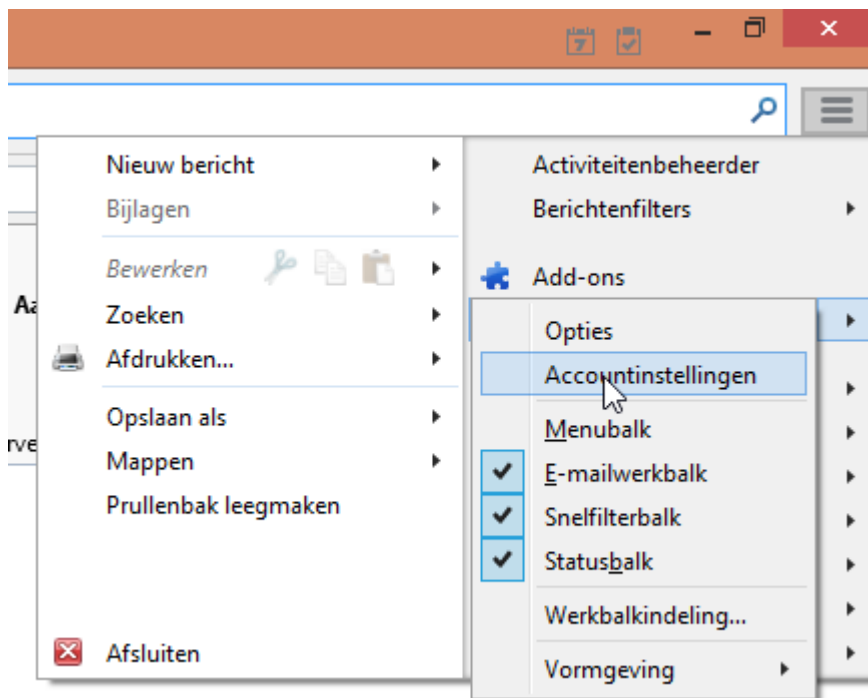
Nieuw bericht
Bijlagen
Bewerken
Zoeken
Afdrukken...
Opslaan als
Mappen
Prullenbak leegmaken
Afsluiten

Activiteitenbeheerder
Berichtenfilters
Add-ons

Opties
Accountinstellingen
Menubalk
E-mailwerkbalk
Snelfilterbalk
Statusbalk
Werkbalkindeling...
Vormgeving

Aa
rve